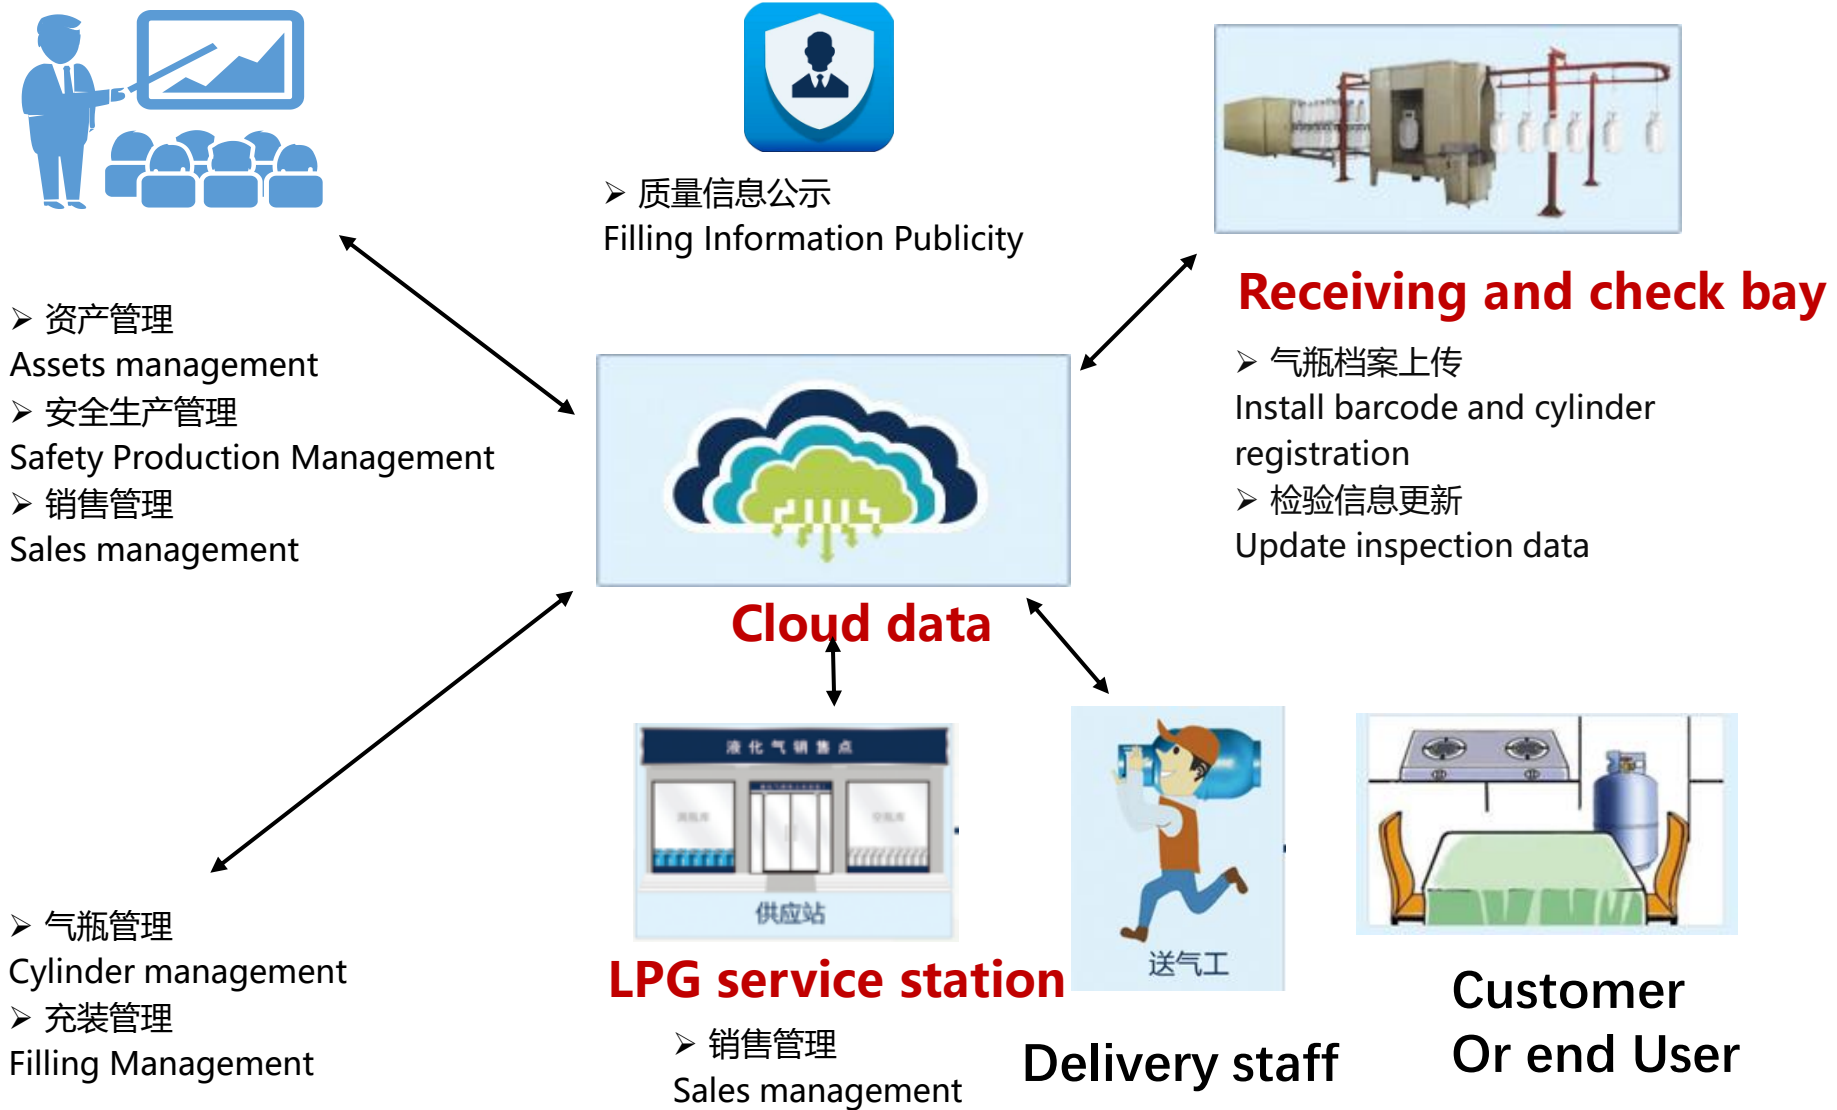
➢ 质量信息公示
Filling Information Publicity

Receiving and check bay

➢ 气瓶档案上传
Install barcode and cylinder registration
➢ 检验信息更新
Update inspection data

➢ 资产管理
Assets management
➢ 安全生产管理
Safety Production Management
➢ 销售管理
Sales management

Cloud data

液化气销售点

供应站

LPG service station

➢ 销售管理
Sales management

送气工

Delivery staff

Customer
Or end User

➢ 气瓶管理
Cylinder management
➢ 充装管理
Filling Management